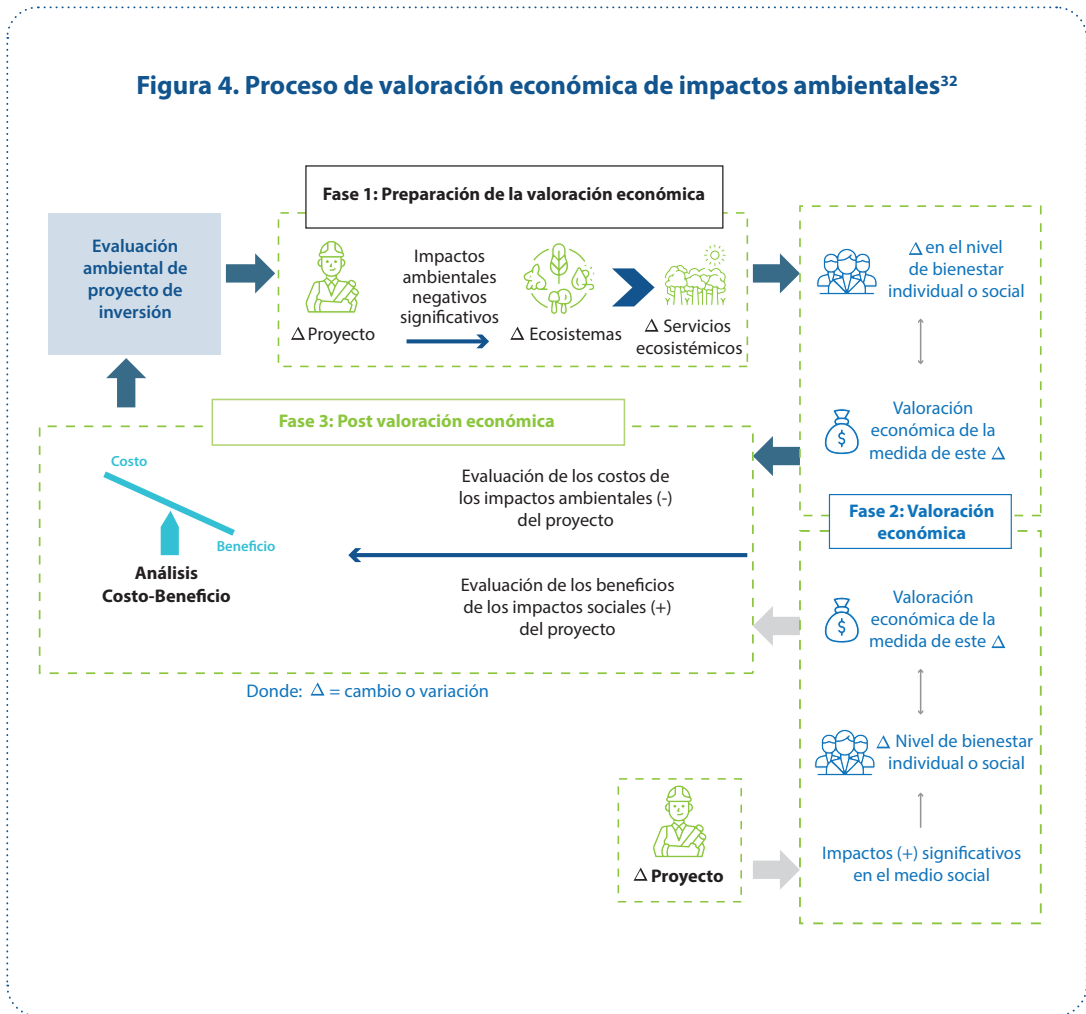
Figura 4. Proceso de valoración económica de impactos ambientales$^{32}$

Fase 1: Preparación de la valoración económica

Evaluación ambiental de proyecto de inversión

$\Delta$ Proyecto

Impactos ambientales negativos significativos

$\Delta$ Ecosistemas

$\Delta$ Servicios ecosistémicos

$\Delta$ en el nivel de bienestar individual o social

Valoración económica de la medida de este $\Delta$

Fase 3: Post valoración económica

Costo

Beneficio

Análisis Costo-Beneficio

Evaluación de los costos de los impactos ambientales (-) del proyecto

Evaluación de los beneficios de los impactos sociales (+) del proyecto

Fase 2: Valoración económica

Valoración económica de la medida de este $\Delta$

$\Delta$ Nivel de bienestar individual o social

Impactos (+) significativos en el medio social

$\Delta$ Proyecto

Donde: $\Delta$ = cambio o variación